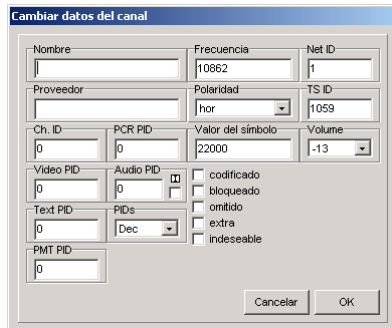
Cambiar datos del canal

Nombre

Frecuencia
10862

Net ID
1

Proveedor

Polaridad
hor

TS ID
1059

Ch. ID
0

PCR PID
0

Valor del símbolo
22000

Volume
-13

Video PID
0

Audio PID
0

codificado
bloqueado
omitido
extra
indeseable

Text PID
0

PIDs
Dec

PMT PID
0

Cancelar
OK